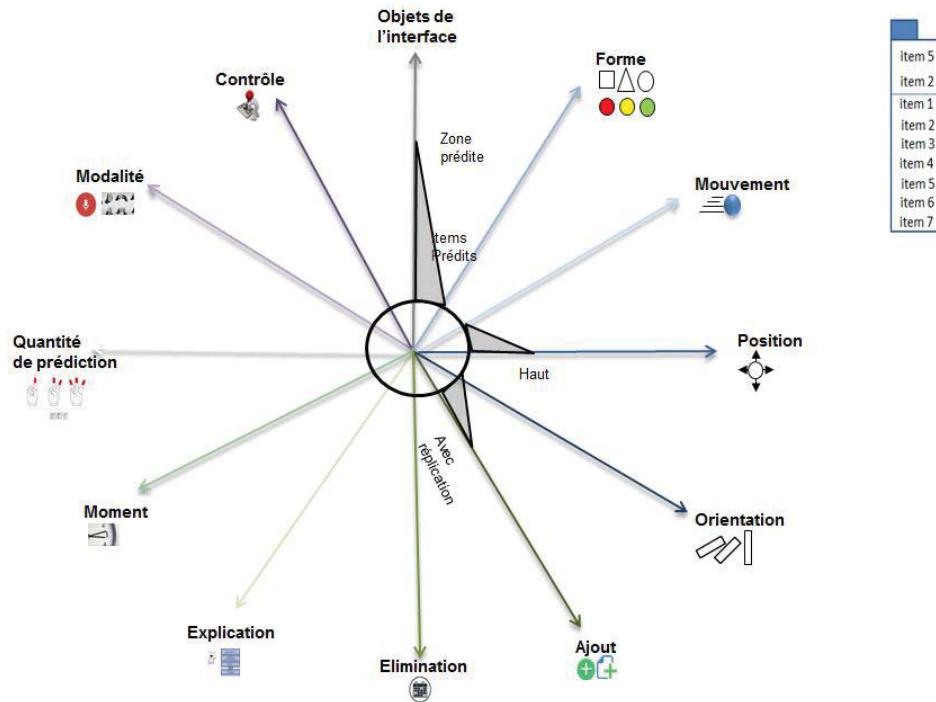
Objets de l'interface

Forme

Contrôle

Zone prédite

Modalité

Mouvement

Items Prédits

Quantité de prédiction

Position

Haut

Avec réplication

Orientation

Moment

Explication

Ajout

Elimination

item 5
item 2
item 1
item 2
item 3
item 4
item 5
item 6
item 7